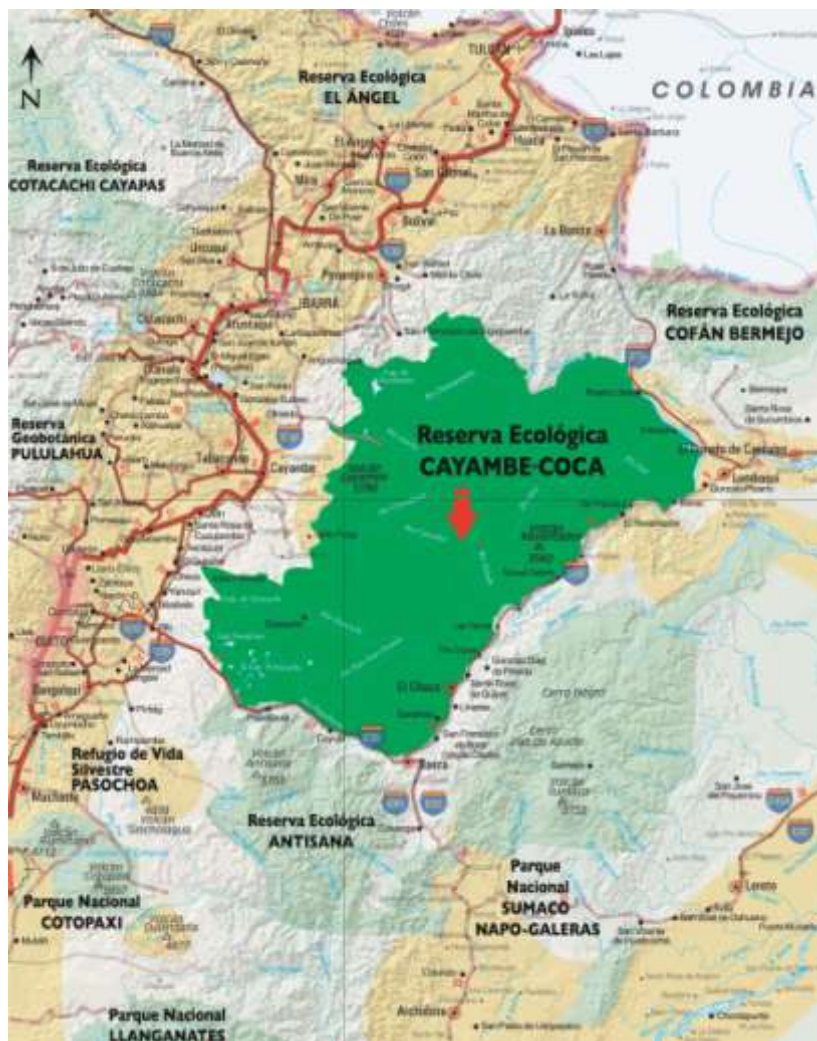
N

COLOMBIA

Reserva Ecológica
EL ÁNGEL

Reserva Ecológica
COTACACHI CAYAPAS

Reserva Ecológica
COFÁN BERMEJO

Reserva Geobotánica
PULULAHUA

Reserva Ecológica
CAYAMBE-COCA

Refugio de Vida Silvestre
PASOCHOA

Reserva Ecológica
ANTISANA

Parque Nacional
COTOPAXI

Parque Nacional
SUMACO
NAPO-GALERAS

Parque Nacional
LLANGANATES

TULCÁN

IBARRA

Cayambe

QUITO

El Chaco

Baeza

Lago Agrio

La Bonita

Lumbaqui

Cerro Negro

Tena

Archidona